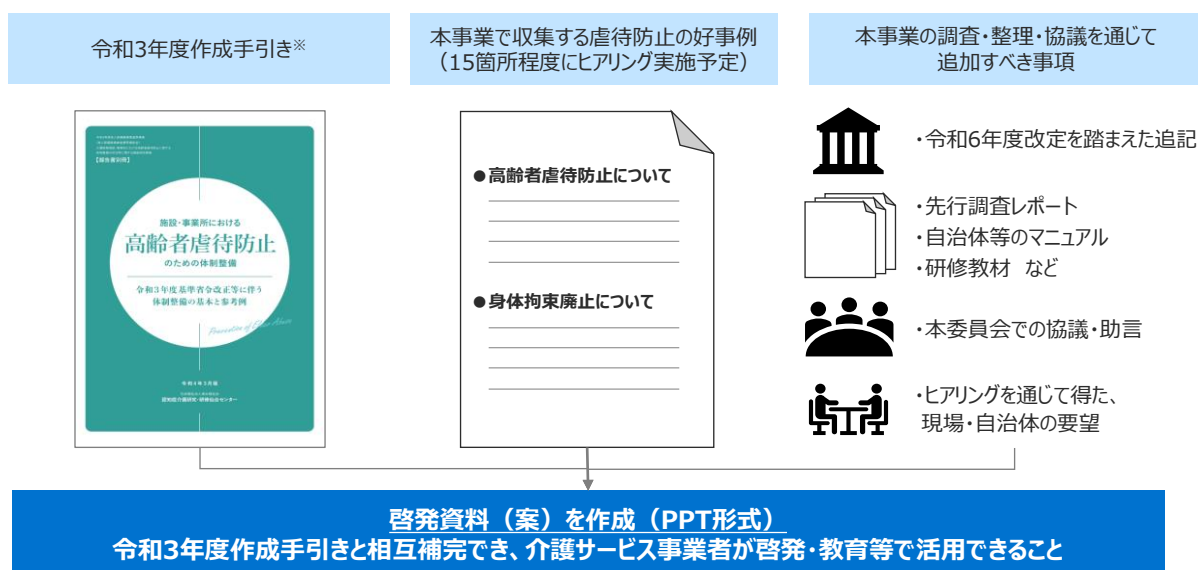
令和3年度作成手引き※

本事業で収集する虐待防止の好事例
（15箇所程度にヒアリング実施予定）

本事業の調査・整理・協議を通じて
追加すべき事項

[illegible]

【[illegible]】

施設・事業所における
高齢者虐待防止
のための体制整備

令和３年度基準省令改正等に伴う
体制整備の基本と参考例

Prevention of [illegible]

令和４年３月版

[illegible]
認知症介護研究・研修仙台センター

●高齢者虐待防止について

●身体拘束廃止について

・令和6年度改定を踏まえた追記

・先行調査レポート
・自治体等のマニュアル
・研修教材　など

・本委員会での協議・助言

・ヒアリングを通じて得た、
現場・自治体の要望

啓発資料（案）を作成（PPT形式）
令和3年度作成手引きと相互補完でき、介護サービス事業者が啓発・教育等で活用できること